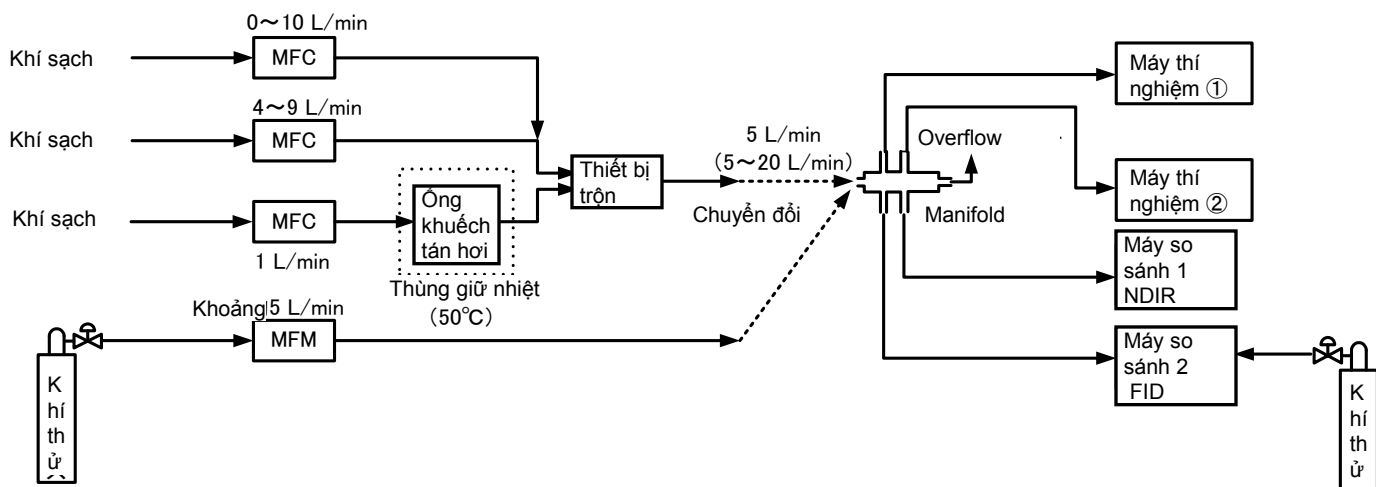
0～10 L/min

Khí sạch

MFC

4～9 L/min

Khí sạch

MFC

Khí sạch

MFC

1 L/min

Ống khuếch tán hơi

Thùng giữ nhiệt (50℃)

Thiết bị trộn

5 L/min (5～20 L/min)

Chuyển đổi

Khoảng 5 L/min

MFM

K hí th ử

Overflow

Manifold

Máy thí nghiệm ①

Máy thí nghiệm ②

Máy so sánh 1 NDIR

Máy so sánh 2 FID

K hí th ử